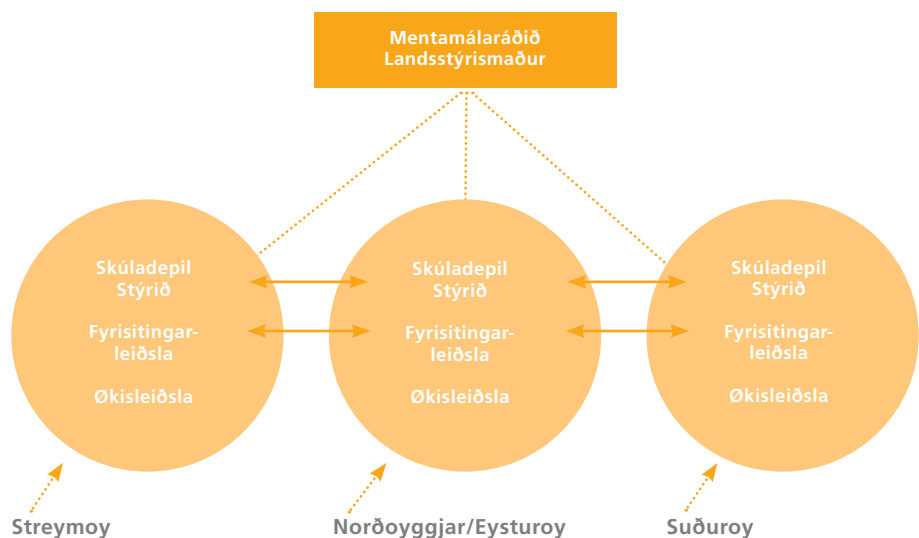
Mentamálaráðið
Landsstýrismaður

Skúladepil
Stýrið

Fyrisitingar-leiðsla

Økisleiðsla

Skúladepil
Stýrið

Fyrisitingar-leiðsla

Økisleiðsla

Skúladepil
Stýrið

Fyrisitingar-leiðsla

Økisleiðsla

Streymoy

Norðoyggjar/Eysturoy

Suðuroy